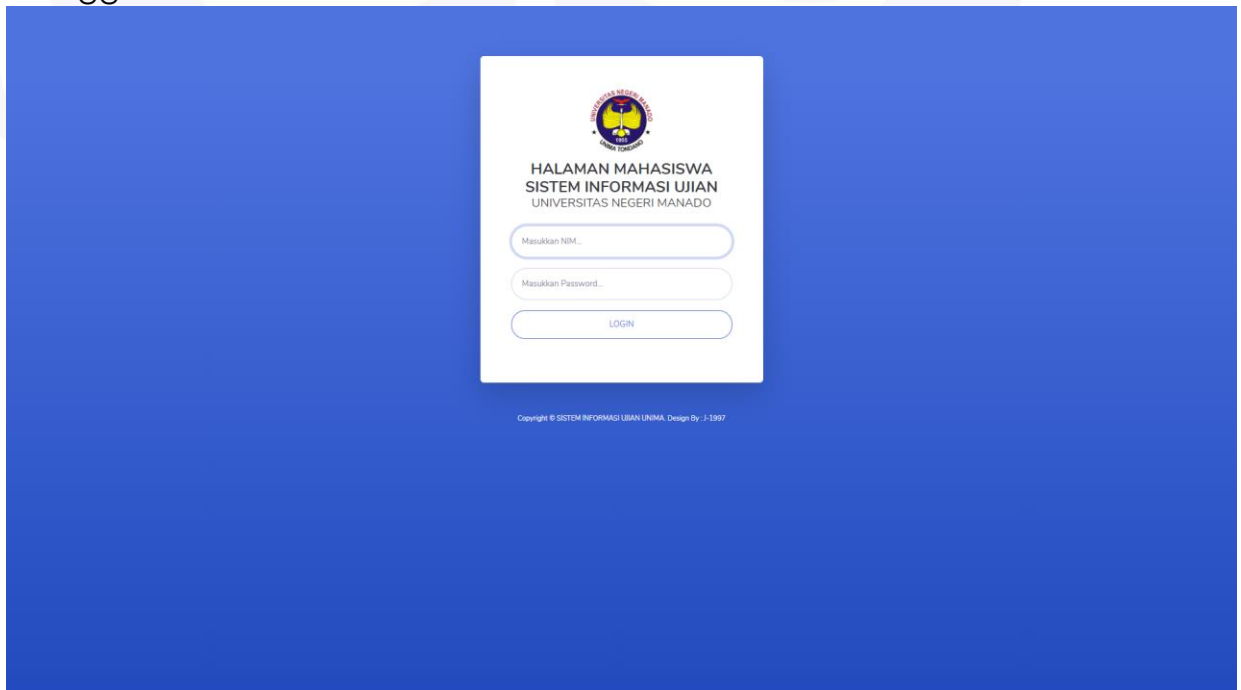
UNIVERSITAS NEGERI MANADO
1955
UNIMA TONDANO

HALAMAN MAHASISWA
SISTEM INFORMASI UJIAN
UNIVERSITAS NEGERI MANADO

Masukkan NIM...

Masukkan Password...

LOGIN

Copyright © SISTEM INFORMASI UJIAN UNIMA. Design By : J-1997